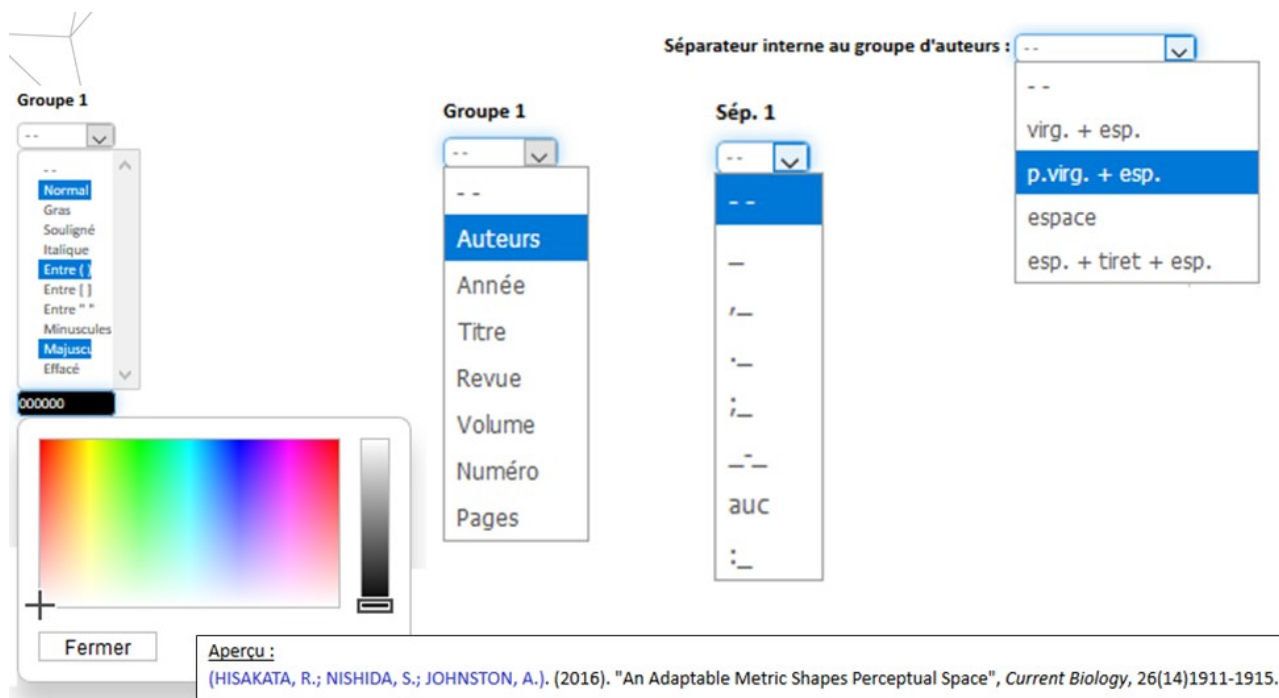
Séparateur interne au groupe d'auteurs : - -

- -
virg. + esp.
p.virg. + esp.
espace
esp. + tiret + esp.

Groupe 1
- -
- -
Normal
Gras
Souligné
Italique
Entre ( )
Entre [ ]
Entre " "
Minuscules
Majuscu
Effacé
000000

Fermer

Groupe 1
- -
- -
Auteurs
Année
Titre
Revue
Volume
Numéro
Pages

Sép. 1
- -
- -
_
,_
._
;_
_-_
auc
:_

Aperçu :
(HISAKATA, R.; NISHIDA, S.; JOHNSTON, A.). (2016). "An Adaptable Metric Shapes Perceptual Space", *Current Biology*, 26(14)1911-1915.